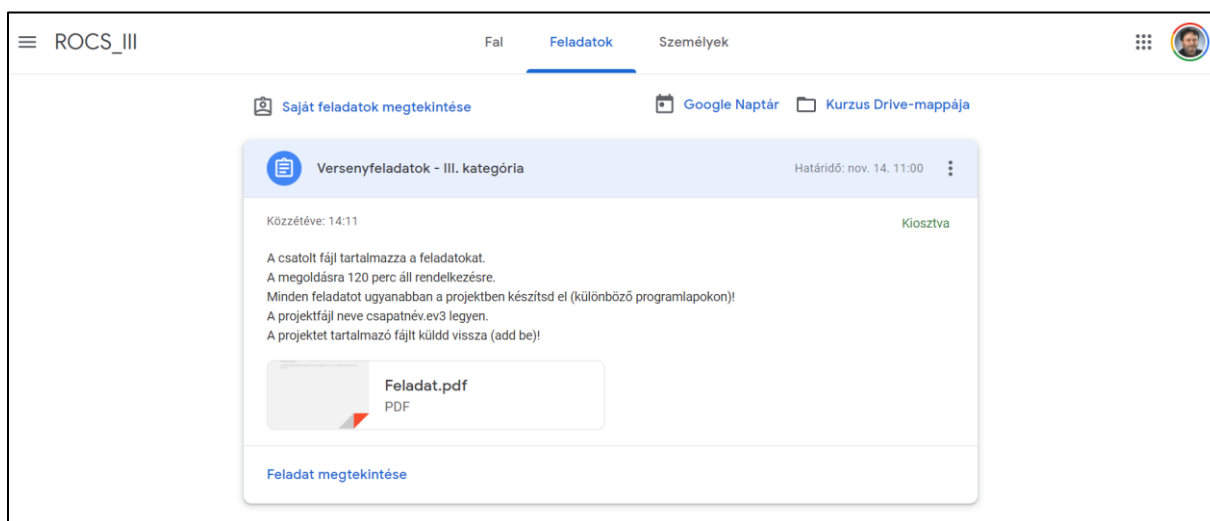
ROCS_III

Fal Feladatok Személyek

Saját feladatok megtekintése

Google Naptár Kurzus Drive-mappája

Versenyfeladatok - III. kategória

Határidő: nov. 14. 11:00

Közzétéve: 14:11

Kiosztva

A csatolt fájl tartalmazza a feladatokat.
A megoldásra 120 perc áll rendelkezésre.
Minden feladatot ugyanabban a projektben készítsd el (különböző programlapokon)!
A projektfájl neve csapatnév.ev3 legyen.
A projektet tartalmazó fájlt küldd vissza (add be)!

Feladat.pdf
PDF

Feladat megtekintése